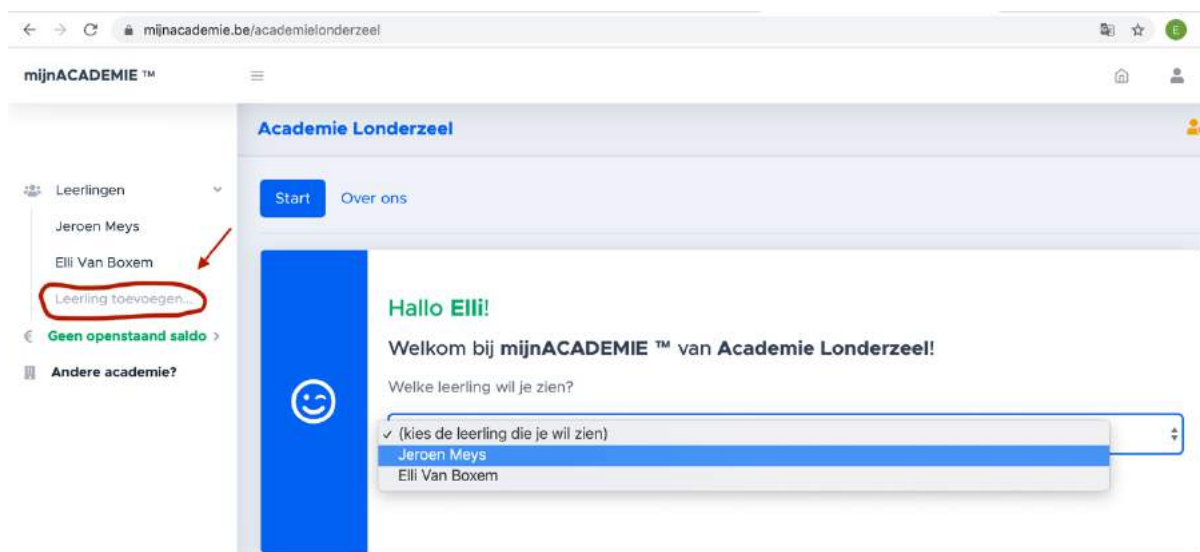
mijnacademie.be/academielonderzeel

mijnACADEMIE ™

Academie Londerzeel

Leerlingen
Jeroen Meys
Elli Van Boxem
Leerling toevoegen...
€ Geen openstaand saldo >
Andere academie?

Start
Over ons

Hallo Elli!

Welkom bij mijnACADEMIE ™ van Academie Londerzeel!

Welke leerling wil je zien?

✓ (kies de leerling die je wil zien)
Jeroen Meys
Elli Van Boxem